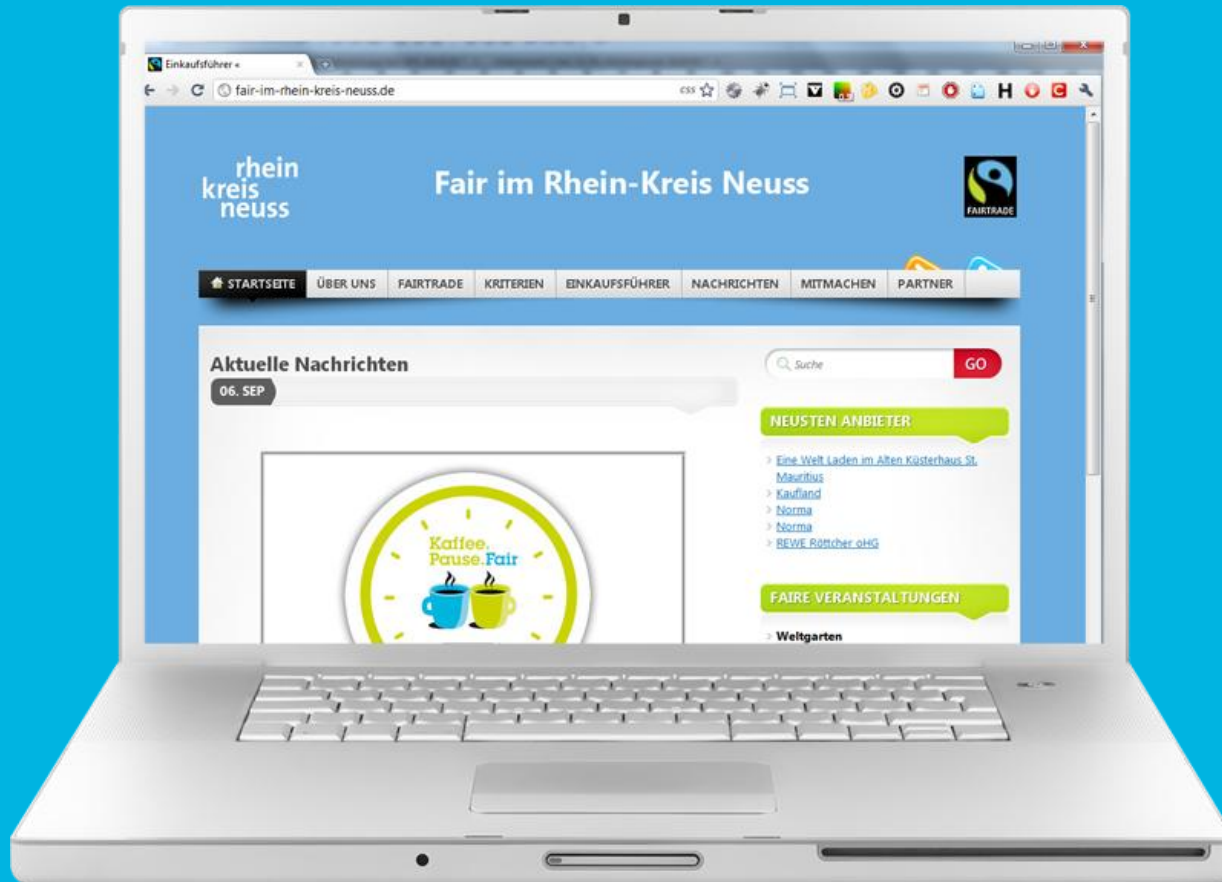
Einkaufsführer «

fair-im-rhein-kreis-neuss.de

css

H

rhein
kreis
neuss

Fair im Rhein-Kreis Neuss

FAIRTRADE

STARTSEITE | ÜBER UNS | FAIRTRADE | KRITERIEN | EINKAUFSFÜHRER | NACHRICHTEN | MITMACHEN | PARTNER

Aktuelle Nachrichten

06. SEP

Kaffee.
Pause.Fair

Suche

GO

NEUSTEN ANBIETER

Eine Welt Laden im Alten Küsterhaus St. Mauritius
Kaufland
Norma
Norma
REWE Röttcher oHG

FAIRE VERANSTALTUNGEN

Weltgarten